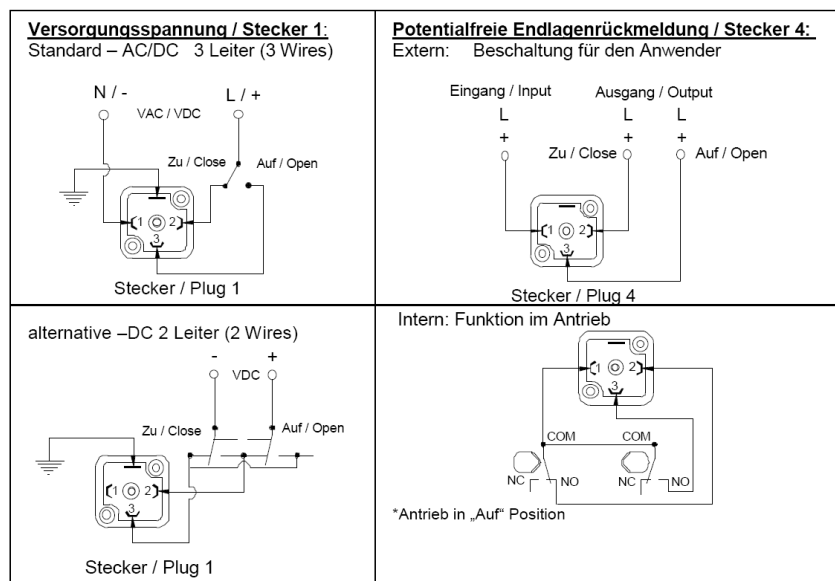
| Versorgungsspannung / Stecker 1: Standard – AC/DC 3 Leiter (3 Wires) N / - VAC / VDC L / + Zu / Close Auf / Open 1 2 3 Stecker / Plug 1 | Potentialfreie Endlagenrückmeldung / Stecker 4: Extern: Beschaltung für den Anwender Eingang / Input L + Ausgang / Output L + L + Zu / Close Auf / Open 1 2 3 Stecker / Plug 4 |
|---|---|
| alternative –DC 2 Leiter (2 Wires) - + VDC Zu / Close Auf / Open 1 2 3 Stecker / Plug 1 | Intern: Funktion im Antrieb 1 2 3 COM COM NC NO NC NO *Antrieb in „Auf" Position |